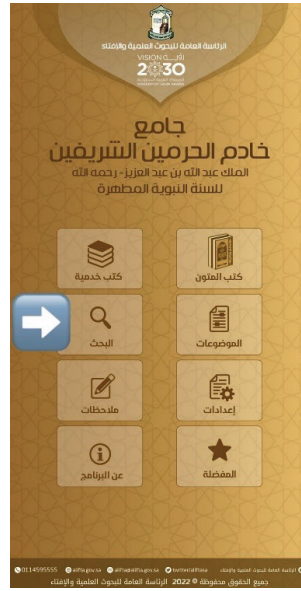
الرئاسة العامة للبحوث العلمية والإفتاء

VISION رؤية 2030

جامع
خادم الحرمين الشريفين
الملك عبد الله بن عبد العزيز- رحمه الله
للسنة النبوية المطهرة

كتب المتون

كتب خدمية

الموضوعات

البحث

إعدادات

ملاحظات

المفضلة

عن البرنامج

0114595555 alifta.gov.sa alifta@alifta.gov.sa twitter/alifta الرئاسة العامة للبحوث العلمية والإفتاء

جميع الحقوق محفوظة © 2022 الرئاسة العامة للبحوث العلمية والإفتاء